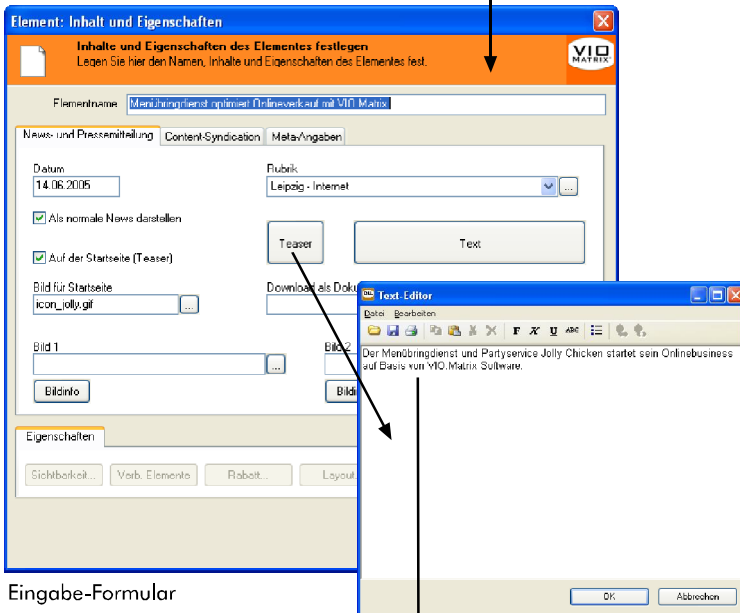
Element: Inhalt und Eigenschaften

Inhalte und Eigenschaften des Elementes festlegen
Legen Sie hier den Namen, Inhalte und Eigenschaften des Elementes fest.

VIO MATRIX

Elementname Menübringdienst optimiert Onlineverkauf mit VIO.Matrix

News- und Pressemitteilung | Content-Syndication | Meta-Angaben

Datum
14.06.2005

Rubrik
Leipzig - Internet

Als normale News darstellen

Auf der Startseite (Teaser)

Teaser

Text

Bild für Startseite
icon_jolly.gif

Download als Doku

Bild 1

Bild 2

Bildinfo

Bildi

Eigenschaften

Sichtbarkeit... | Verb. Elemente | Rabatt... | Layout

Eingabe-Formular

Text-Editor

Datei Bearbeiten

F K U ABC

Der Menübringdienst und Partyservice Jolly Chicken startet sein Onlinebusiness auf Basis von VIO.Matrix Software.

OK | Abbrechen